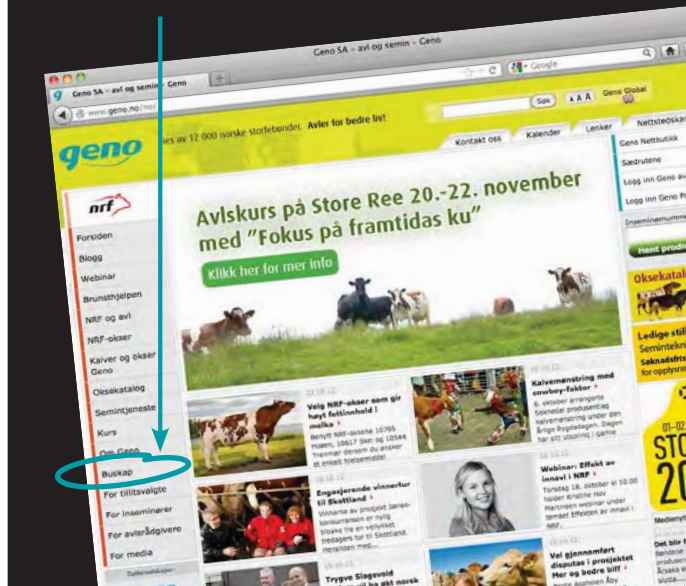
Geno SA – avl og semin – Geno

Geno SA – avl og semin – Geno

www.geno.no/ne

Google

Søk

A A A

Geno Global

...es av 12 000 norske storfebønder. Avler for bedre liv!

geno

Kontakt oss

Kalender

Lenker

Nettsteds...

Geno Nettbutikk

Sædrutene

Logg inn Geno a...

Logg inn Geno P...

Inseminørnumm...

Hent prod...

nrf

Forsiden

Blogg

Webinar

Brunsthjelpen

NRF og avl

NRF-okser

Kalver og okser Geno

Oksekatalog

Semintjeneste

Kurs

Om Geno

Buskap

For tillitsvalgte

For inseminører

For avlsrådgivere

For media

Avlskurs på Store Ree 20.-22. november med "Fokus på framtidas ku"

Klikk her for mer info

Velg NRF-okser som gir høyt fettinnhold i melka

Benytt NRF-oksene 10795 Hoaen, 10617 Skei og 10564 Tranmær dersom du ønsker et enkelt fettinnhold...

Kalvemønstring med cowboy-faktor

6. oktober arrangerte Solendal produsentlag kalvemønstring under den årlige Brygdedagen. Dagen har sitt utspring i gamle...

Engasjerende vinnertur til Skottland

Vinnerne av prosjekt Seminkonkurransen er nylig tilbake fra en vellykket tredagers tur til Skottland. Hensikten med...

Webinar: Effekt av innavl i NRF

Tirsdag 16. oktober kl 10.00 holder Kristine Hov Martinsen webinar under temaet Effekten av innavl i NRF...

Trygve Slagsvold ... norsk

Vel gjennomført disputas i prosjektet Mer og bedre biff

Oksekatal...

Ledige still...

Semintekn...

Søknadsfris...

for opplysni...

01-02

STO

20

Mediemyl...

Det blir f...

Bønder...

Årsaka e...

utvida...